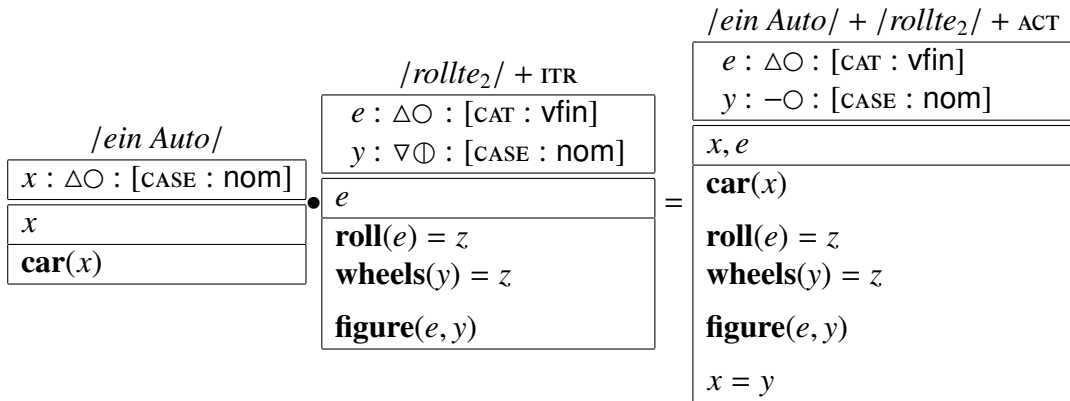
/ein Auto/

$x : \triangle\bigcirc : [\textsc{case} : \textsf{nom}]$

$x$

$\mathbf{car}(x)$

$\bullet$

$/rollte_2/ + \textsc{itr}$

$e : \triangle\bigcirc : [\textsc{cat} : \textsf{vfin}]$

$y : \nabla\textcircled{|} : [\textsc{case} : \textsf{nom}]$

$e$

$\mathbf{roll}(e) = z$

$\mathbf{wheels}(y) = z$

$\mathbf{figure}(e, y)$

$=$

$/ein\ Auto/ + /rollte_2/ + \textsc{act}$

$e : \triangle\bigcirc : [\textsc{cat} : \textsf{vfin}]$

$y : -\bigcirc : [\textsc{case} : \textsf{nom}]$

$x, e$

$\mathbf{car}(x)$

$\mathbf{roll}(e) = z$

$\mathbf{wheels}(y) = z$

$\mathbf{figure}(e, y)$

$x = y$